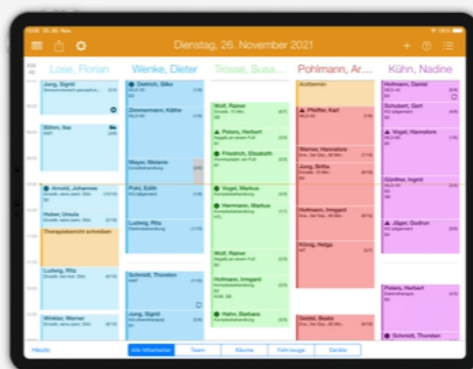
Dienstag, 26. November 2021

Lose, Florian

Wenke, Dieter

Trosse, Susa...

Pohlmann, Ar...

Kühn, Nadine

Jung, Sigrid

Dietrich, Silke

Arzttermin

Hofmann, Daniel

Zimmermann, Käthe

Schubert, Gert

Böhm, Ilse

Wolf, Rainer

Pfeiffer, Karl

Peters, Herbert

Vogel, Hannelore

Werner, Hannelore

Friedrich, Elisabeth

Mayer, Melanie

Jung, Britta

Arnold, Johannes

Pohl, Edith

Günther, Ingrid

Vogel, Markus

Huber, Ursula

Herrmann, Markus

Hofmann, Irmgard

Ludwig, Rita

Jäger, Gudrun

Therapiebericht schreiben

König, Helga

Wolf, Rainer

Ludwig, Rita

Schmidt, Thorsten

Hofmann, Irmgard

Peters, Herbert

Jung, Sigrid

Hahn, Barbara

Seidel, Beate

Winkler, Werner

Schmidt, Thorsten

Heute

Alle Mitarbeiter

Team

Räume

Fahrzeuge

Geräte